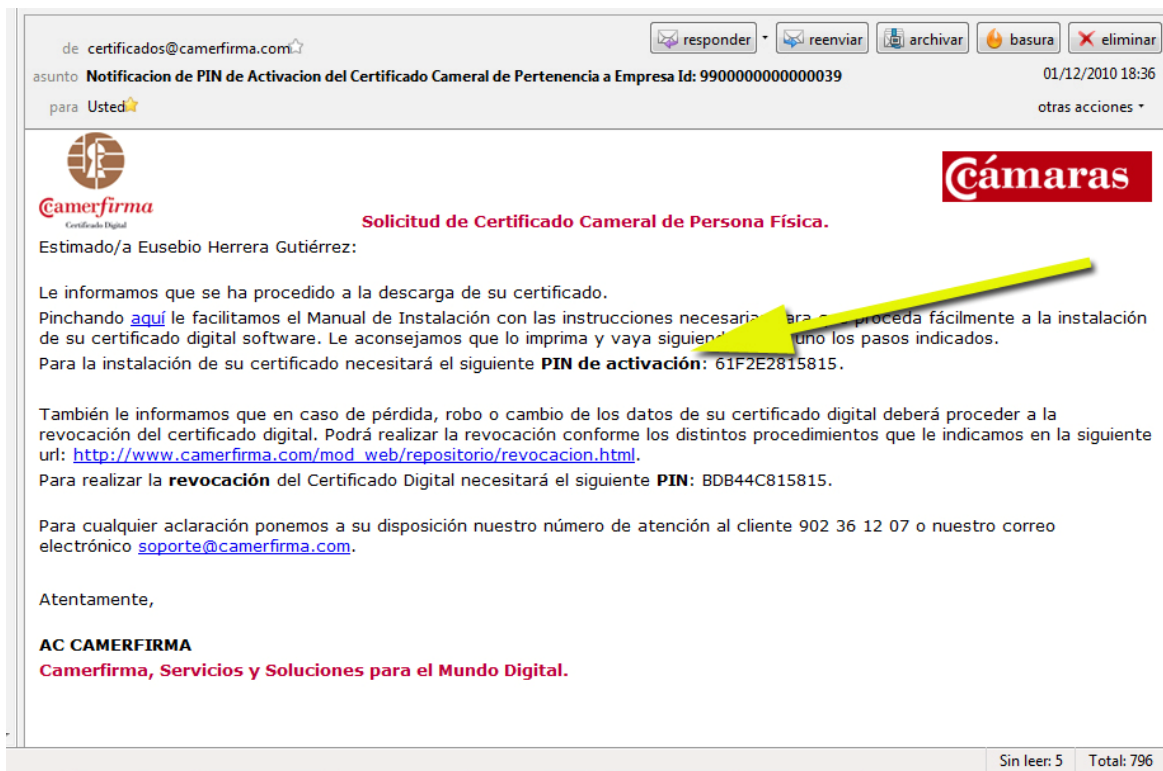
de certificados@camerfirma.com

asunto **Notificacion de PIN de Activacion del Certificado Cameral de Pertenencia a Empresa Id: 9900000000000039**

para Usted

responder reenviar archivar basura eliminar

01/12/2010 18:36

otras acciones

Camerfirma
Certificado Digital

Cámaras

Solicitud de Certificado Cameral de Persona Física.

Estimado/a Eusebio Herrera Gutiérrez:

Le informamos que se ha procedido a la descarga de su certificado.
Pinchando aquí le facilitamos el Manual de Instalación con las instrucciones necesaria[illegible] para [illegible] proceda fácilmente a la instalación de su certificado digital software. Le aconsejamos que lo imprima y vaya siguien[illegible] uno los pasos indicados.
Para la instalación de su certificado necesitará el siguiente **PIN de activación**: 61F2E2815815.

También le informamos que en caso de pérdida, robo o cambio de los datos de su certificado digital deberá proceder a la revocación del certificado digital. Podrá realizar la revocación conforme los distintos procedimientos que le indicamos en la siguiente url: http://www.camerfirma.com/mod_web/repositorio/revocacion.html.
Para realizar la **revocación** del Certificado Digital necesitará el siguiente **PIN**: BDB44C815815.

Para cualquier aclaración ponemos a su disposición nuestro número de atención al cliente 902 36 12 07 o nuestro correo electrónico soporte@camerfirma.com.

Atentamente,

**AC CAMERFIRMA**
**Camerfirma, Servicios y Soluciones para el Mundo Digital.**

Sin leer: 5 Total: 796